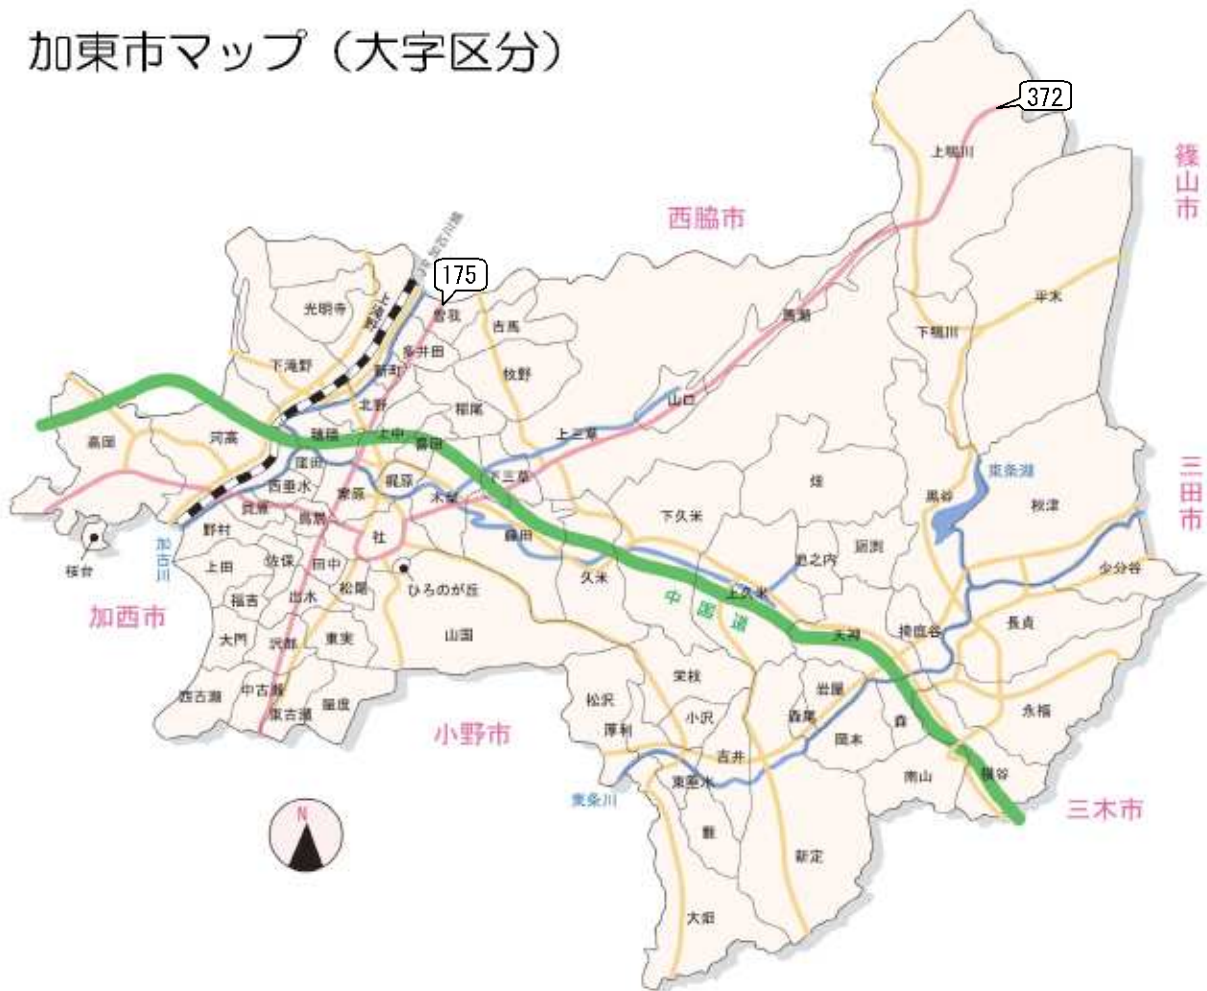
加東市マップ（大字区分）

372

上鴨川

篠山市

西脇市

175

光明寺

下滝野

高岡

河高

野村

上田

福吉

大門

西古瀬

中古瀬

東古瀬

佐保

出水

沢部

東実

屋度

松尾

山国

ひろのが丘

社

家原

西垂水

喜田

北野

新町

多井田

吉馬

牧野

稲尾

上三草

山口

馬瀬

下鴨川

平木

東条湖

黒谷

秋津

三田市

少分谷

長貞

掎鹿谷

天神

上久米

久米

下久米

畑

岩屋

森尾

窟屋

安黒

永福

森

南山

横谷

三木市

新定

大畑

東垂水

吉井

小沢

栄枝

松沢

厚利

東条川

小野市

加西市

桜台

加古川

中国道

N